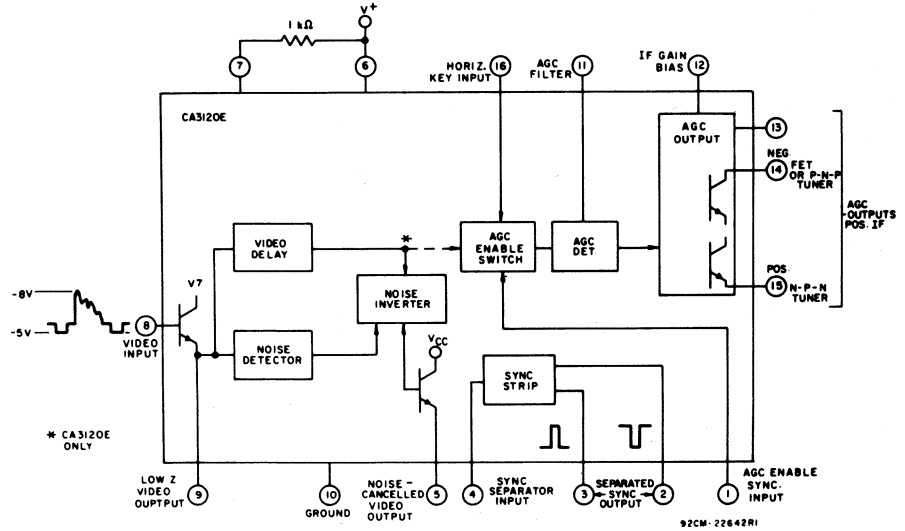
1 kΩ
V+
7
6
HORIZ. KEY INPUT
16
AGC FILTER
11
IF GAIN BIAS
12
CA3120E
AGC OUTPUT
13
NEG
14
FET OR P-N-P TUNER
AGC OUTPUTS POS. IF
POS.
15
N-P-N TUNER
VIDEO DELAY
*
AGC ENABLE SWITCH
AGC DET.
NOISE INVERTER
-8V
-5V
V7
8
VIDEO INPUT
NOISE DETECTOR
$V_{CC}$
SYNC STRIP
* CA3120E ONLY
LOW Z VIDEO OUTPUT
9
10
GROUND
NOISE-CANCELLED VIDEO OUTPUT
5
4
SYNC SEPARATOR INPUT
3
SEPARATED SYNC OUTPUT
2
1
AGC ENABLE SYNC. INPUT
92CM-22642R1